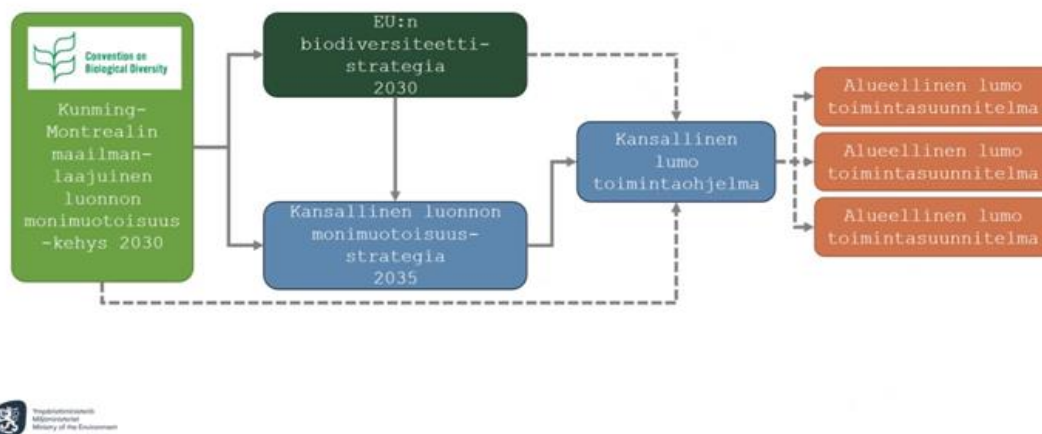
Convention on Biological Diversity

Kunming-Montrealin maailmanlaajuinen luonnon monimuotoisuus-kehys 2030

EU:n biodiversiteettistrategia 2030

Kansallinen luonnon monimuotoisuusstrategia 2035

Kansallinen lumo toimintaohjelma

Alueellinen lumo toimintasuunnitelma

Alueellinen lumo toimintasuunnitelma

Alueellinen lumo toimintasuunnitelma

Ympäristöministeriö
Miljöministeriet
Ministry of the Environment